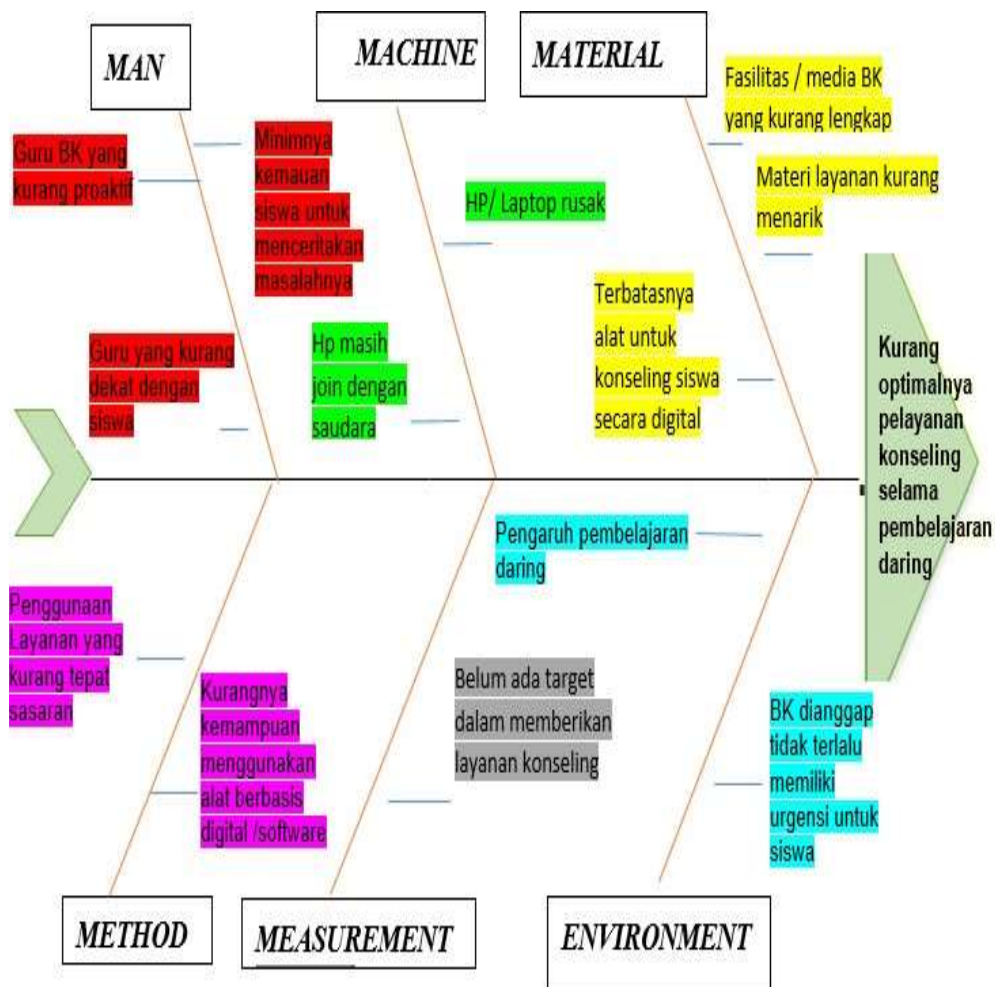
MAN

MACHINE

MATERIAL

Fasilitas / media BK yang kurang lengkap

Materi layanan kurang menarik

Guru BK yang kurang proaktif

Minimnya kemauan siswa untuk menceritakan masalahnya

HP/ Laptop rusak

Terbatasnya alat untuk konseling siswa secara digital

Guru yang kurang dekat dengan siswa

Hp masih join dengan saudara

Kurang optimalnya pelayanan konseling selama pembelajaran daring

Pengaruh pembelajaran daring

Penggunaan Layanan yang kurang tepat sasaran

Kurangnya kemampuan menggunakan alat berbasis digital /software

Belum ada target dalam memberikan layanan konseling

BK dianggap tidak terlalu memiliki urgensi untuk siswa

METHOD

MEASUREMENT

ENVIRONMENT